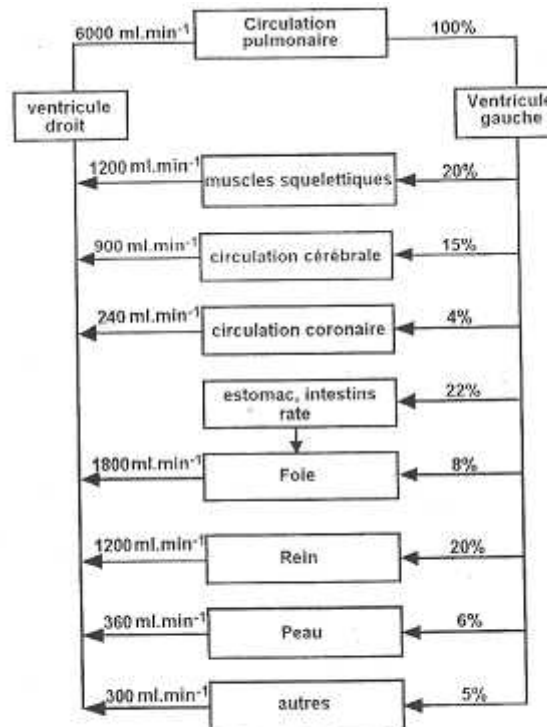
6000 ml.min$^{-1}$

Circulation pulmonaire

100%

ventricule droit

Ventricule gauche

1200 ml.min$^{-1}$

muscles squelettiques

20%

900 ml.min$^{-1}$

circulation cérébrale

15%

240 ml.min$^{-1}$

circulation coronaire

4%

estomac, intestins rate

22%

1800 ml.min$^{-1}$

Foie

8%

1200 ml.min$^{-1}$

Rein

20%

360 ml.min$^{-1}$

Peau

6%

300 ml.min$^{-1}$

autres

5%